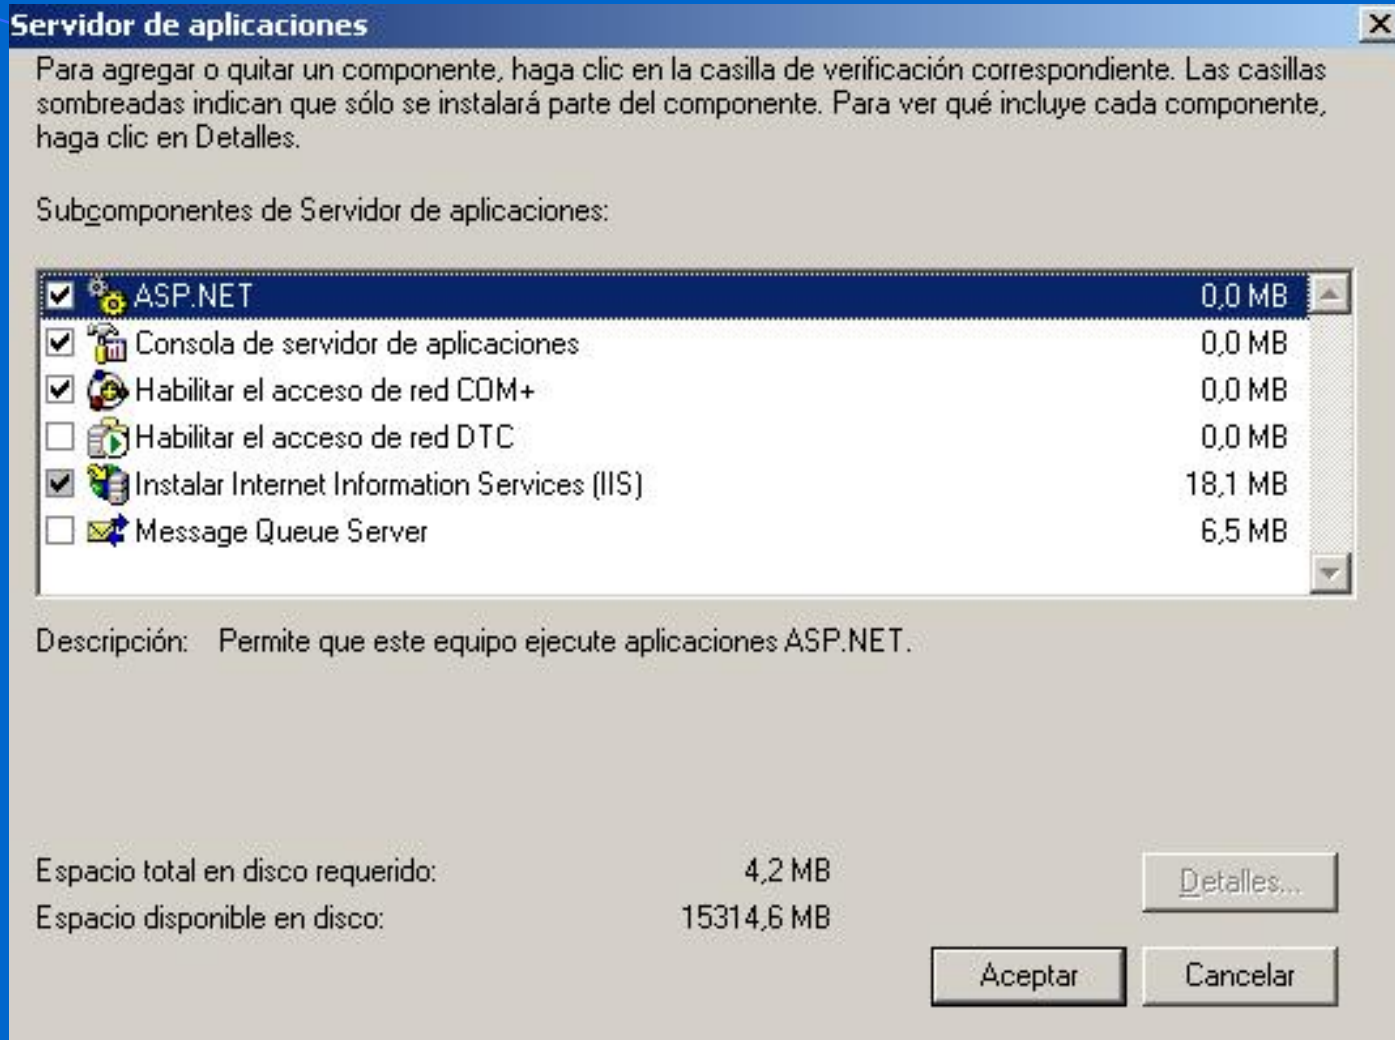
Servidor de aplicaciones

×

Para agregar o quitar un componente, haga clic en la casilla de verificación correspondiente. Las casillas sombreadas indican que sólo se instalará parte del componente. Para ver qué incluye cada componente, haga clic en Detalles.

Subcomponentes de Servidor de aplicaciones:

| | | |
|---|---|---|
| ☑ | ASP.NET | 0,0 MB |
| ☑ | Consola de servidor de aplicaciones | 0,0 MB |
| ☑ | Habilitar el acceso de red COM+ | 0,0 MB |
| ☐ | Habilitar el acceso de red DTC | 0,0 MB |
| ☑ | Instalar Internet Information Services (IIS) | 18,1 MB |
| ☐ | Message Queue Server | 6,5 MB |

Descripción: Permite que este equipo ejecute aplicaciones ASP.NET.

Espacio total en disco requerido: 4,2 MB

Espacio disponible en disco: 15314,6 MB

Detalles...

Aceptar

Cancelar